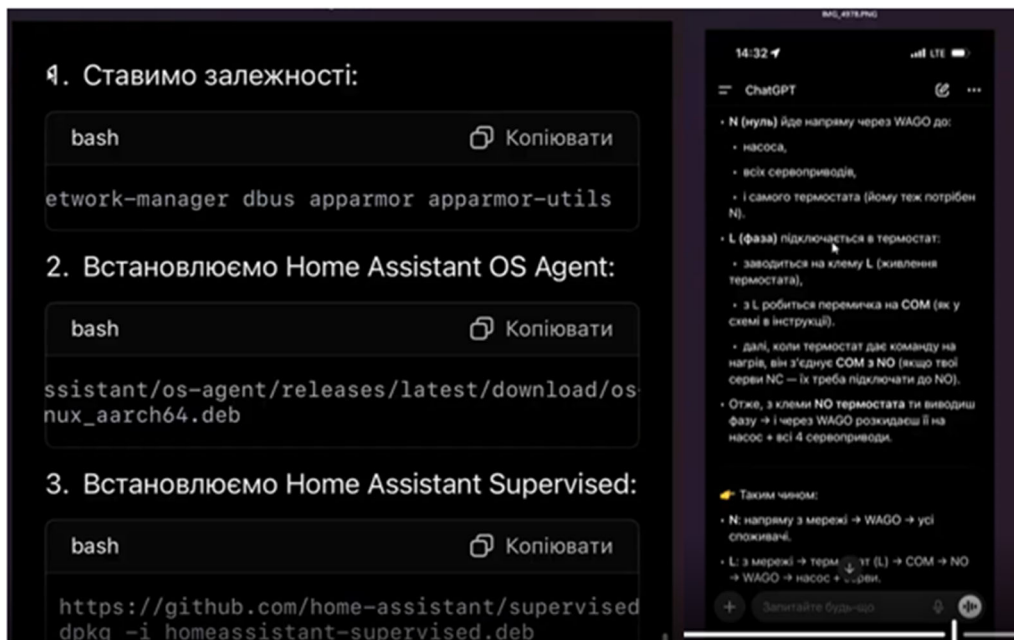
1. Ставимо залежності:

bash

Копіювати

etwork-manager dbus apparmor apparmor-utils

2. Встановлюємо Home Assistant OS Agent:

bash

Копіювати

ssistant/os-agent/releases/latest/download/os
nux_aarch64.deb

3. Встановлюємо Home Assistant Supervised:

bash

Копіювати

https://github.com/home-assistant/supervised
dpkg -i homeassistant-supervised.deb

IMG_4978.PNG

14:32

LTE

ChatGPT

• N (нуль) йде напряму через WAGO до:
• насоса,
• всіх сервоприводів,
• і самого термостата (йому теж потрібен N).

• L (фаза) підключається в термостат:
• заводиться на клему L (живлення термостата),
• з L робиться перемичка на COM (як у схемі в інструкції).
• далі, коли термостат дає команду на нагрів, він з'єднує COM з NO (якщо твої серви NC — їх треба підключати до NO).

• Отже, з клеми NO термостата ти виводиш фазу → і через WAGO розкидаєш її на насос + всі 4 сервоприводи.

👉 Таким чином:

• N: напряму з мережі → WAGO → усі споживачі.

• L: з мережі → терм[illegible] (L) → COM → NO → WAGO → насос + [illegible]ерви.

Запитайте будь-що